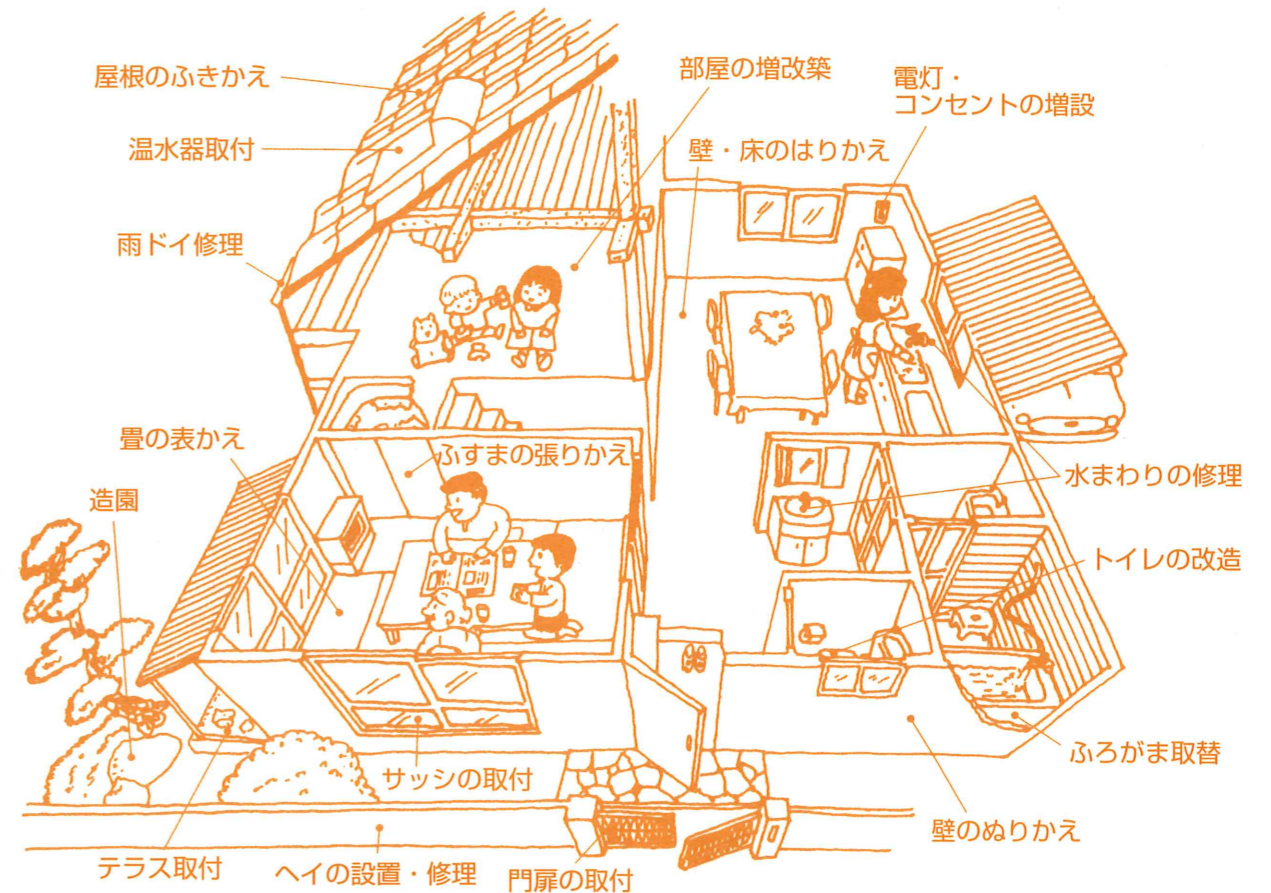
屋根のふきかえ

温水器取付

雨ドイ修理

部屋の増改築

電灯・
コンセントの増設

壁・床のはりかえ

畳の表かえ

ふすまの張りかえ

水まわりの修理

造園

トイレの改造

ふろがま取替

サッシの取付

壁のぬりかえ

テラス取付

ヘイの設置・修理

門扉の取付